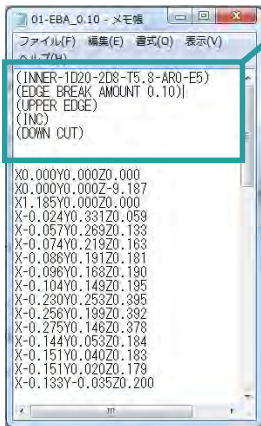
01-EBA_0.10 - メモ帳

ファイル(F) 編集(E) 書式(O) 表示(V) ヘルプ(H)

(INNER-1D20-2D8-T5.8-AR0-E5)
(EDGE BREAK AMOUNT 0.10)
(UPPER EDGE)
(INC)
(DOWN CUT)

X0.000Y0.000Z0.000
X0.000Y0.000Z-9.187
X1.185Y0.000Z0.000
X-0.024Y0.331Z0.059
X-0.057Y0.269Z0.133
X-0.074Y0.219Z0.163
X-0.086Y0.191Z0.181
X-0.096Y0.168Z0.190
X-0.104Y0.149Z0.195
X-0.230Y0.253Z0.395
X-0.256Y0.199Z0.392
X-0.275Y0.146Z0.378
X-0.144Y0.053Z0.184
X-0.151Y0.040Z0.183
X-0.151Y0.020Z0.179
X-0.133Y-0.035Z0.200